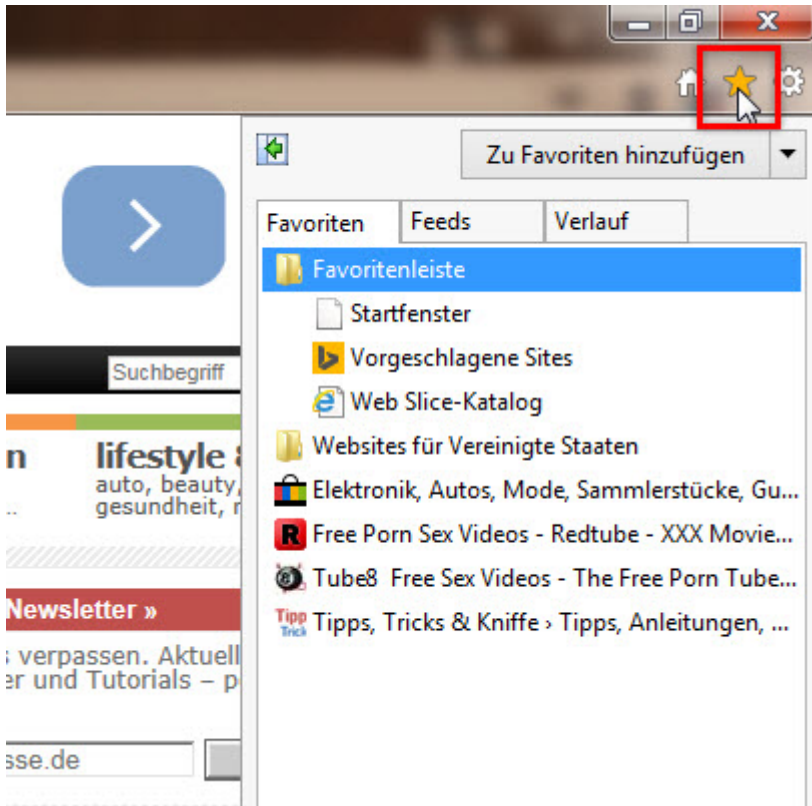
Zu Favoriten hinzufügen

Favoriten | Feeds | Verlauf

Favoritenleiste
Startfenster
Vorgeschlagene Sites
Web Slice-Katalog
Websites für Vereinigte Staaten
Elektronik, Autos, Mode, Sammlerstücke, Gu...
Free Porn Sex Videos - Redtube - XXX Movie...
Tube8 Free Sex Videos - The Free Porn Tube...
Tipps, Tricks & Kniffe › Tipps, Anleitungen, ...

Suchbegriff

n
lifestyle
auto, beauty,
gesundheit,

Newsletter »

s verpassen. Aktuell
er und Tutorials – p

sse.de